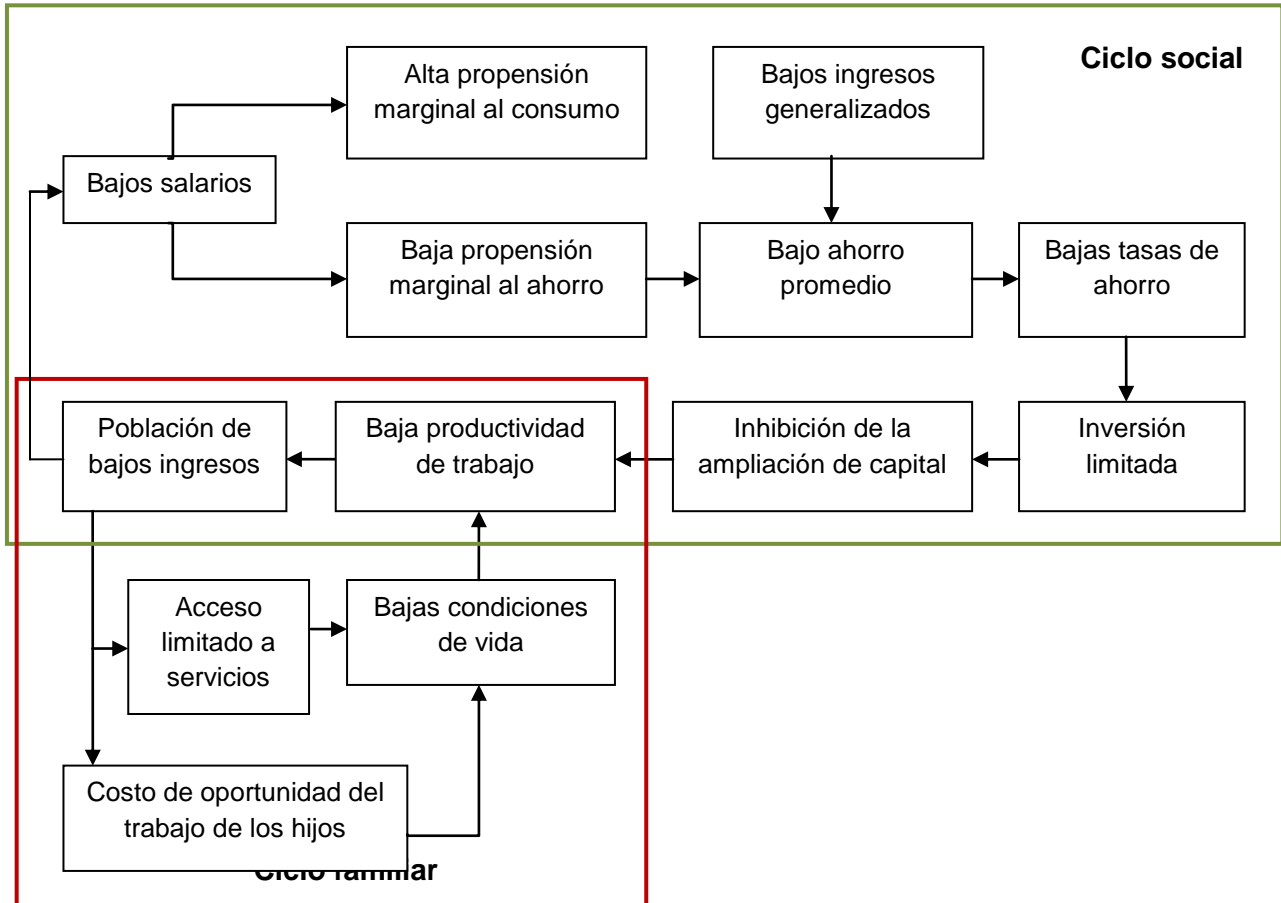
Ciclo social

Alta propensión marginal al consumo

Bajos ingresos generalizados

Bajos salarios

Baja propensión marginal al ahorro

Bajo ahorro promedio

Bajas tasas de ahorro

Población de bajos ingresos

Baja productividad de trabajo

Inhibición de la ampliación de capital

Inversión limitada

Acceso limitado a servicios

Bajas condiciones de vida

Costo de oportunidad del trabajo de los hijos

Ciclo familiar